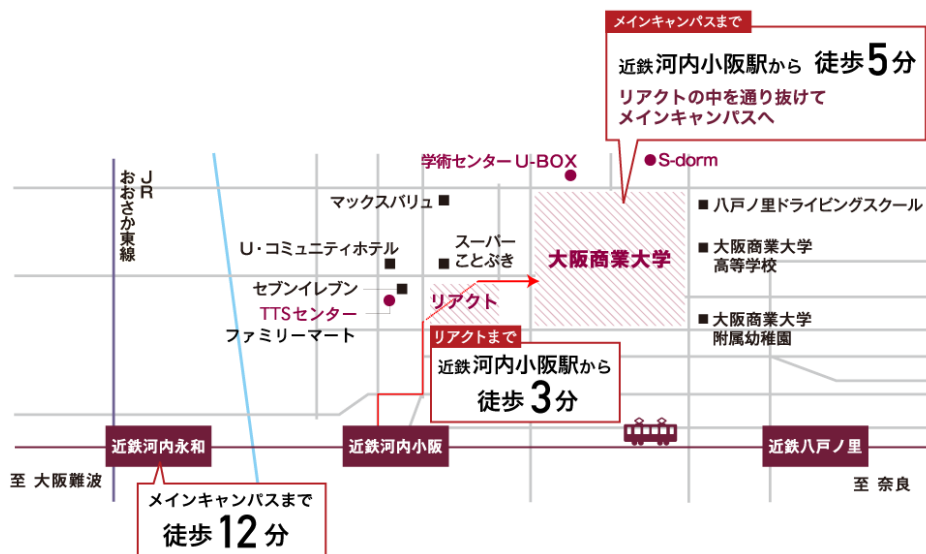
メインキャンパスまで
近鉄河内小阪駅から 徒歩5分
リアクトの中を通り抜けて
メインキャンパスへ

JR
おおさか東線

学術センター U-BOX
S-dorm
マックスバリュ
八戸ノ里ドライビングスクール
U・コミュニティホテル
スーパー
ことぶき
大阪商業大学
大阪商業大学
高等学校
セブンイレブン
TTSセンター
リアクト
ファミリーマート
大阪商業大学
附属幼稚園

リアクトまで
近鉄河内小阪駅から
徒歩3分

近鉄河内永和
近鉄河内小阪
近鉄八戸ノ里
至 大阪難波
至 奈良

メインキャンパスまで
徒歩12分